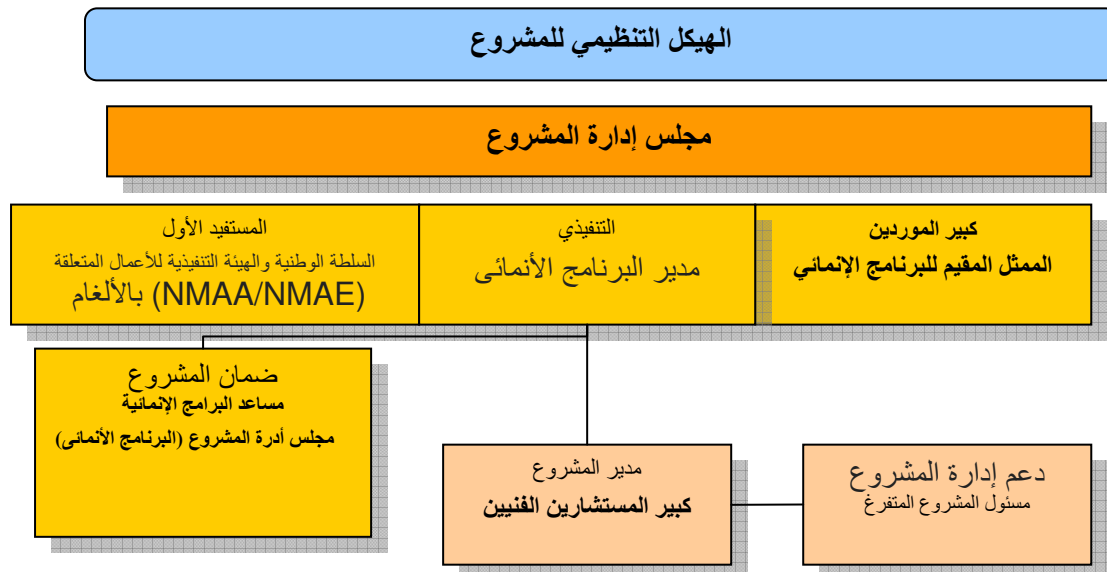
الهيكل التنظيمي للمشروع

مجلس إدارة المشروع

كبير الموردين
الممثل المقيم للبرنامج الإنمائي

التنفيذي
مدير البرنامج الأنمائى

المستفيد الأول
السلطة الوطنية والهيئة التنفيذية للأعمال المتعلقة بالألغام (NMAA/NMAE)

ضمان المشروع
مساعد البرامج الإنمائية
مجلس أدرة المشروع (البرنامج الأنمائى)

مدير المشروع
كبير المستشارين الفنيين

دعم إدارة المشروع
مسئول المشروع المتفرغ